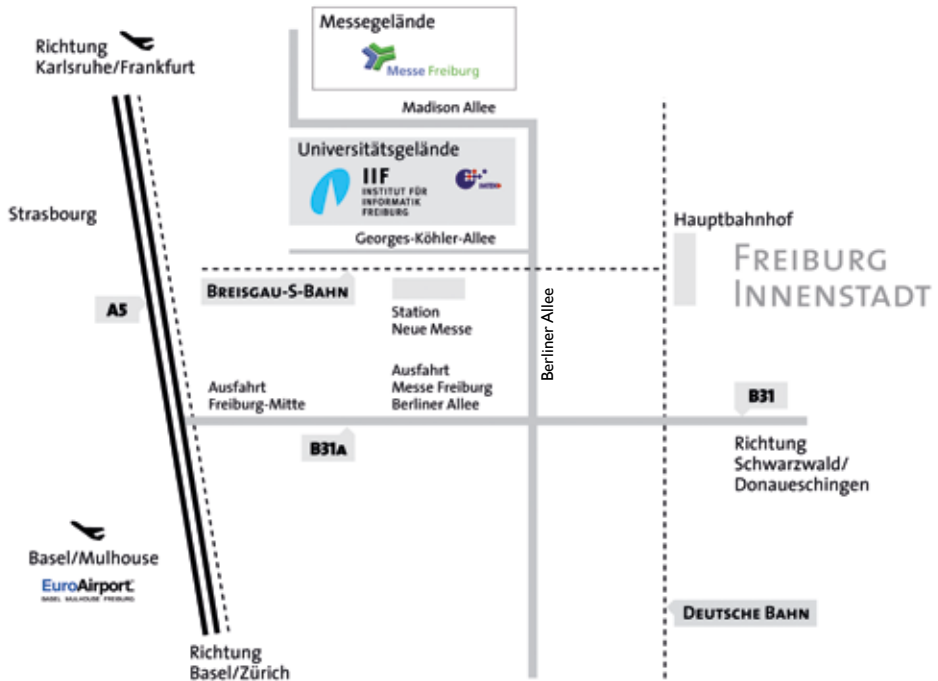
Messegelände

Messe Freiburg

Richtung Karlsruhe/Frankfurt

Madison Allee

Universitätsgelände

IIF INSTITUT FÜR INFORMATIK FREIBURG

Strasbourg

Georges-Köhler-Allee

Hauptbahnhof

FREIBURG INNENSTADT

BREISGAU-S-BAHN

A5

Station Neue Messe

Berliner Allee

Ausfahrt Messe Freiburg Berliner Allee

Ausfahrt Freiburg-Mitte

B31

B31A

Richtung Schwarzwald/ Donaueschingen

Basel/Mulhouse

EuroAirport
BASEL MULHOUSE FREIBURG

DEUTSCHE BAHN

Richtung Basel/Zürich